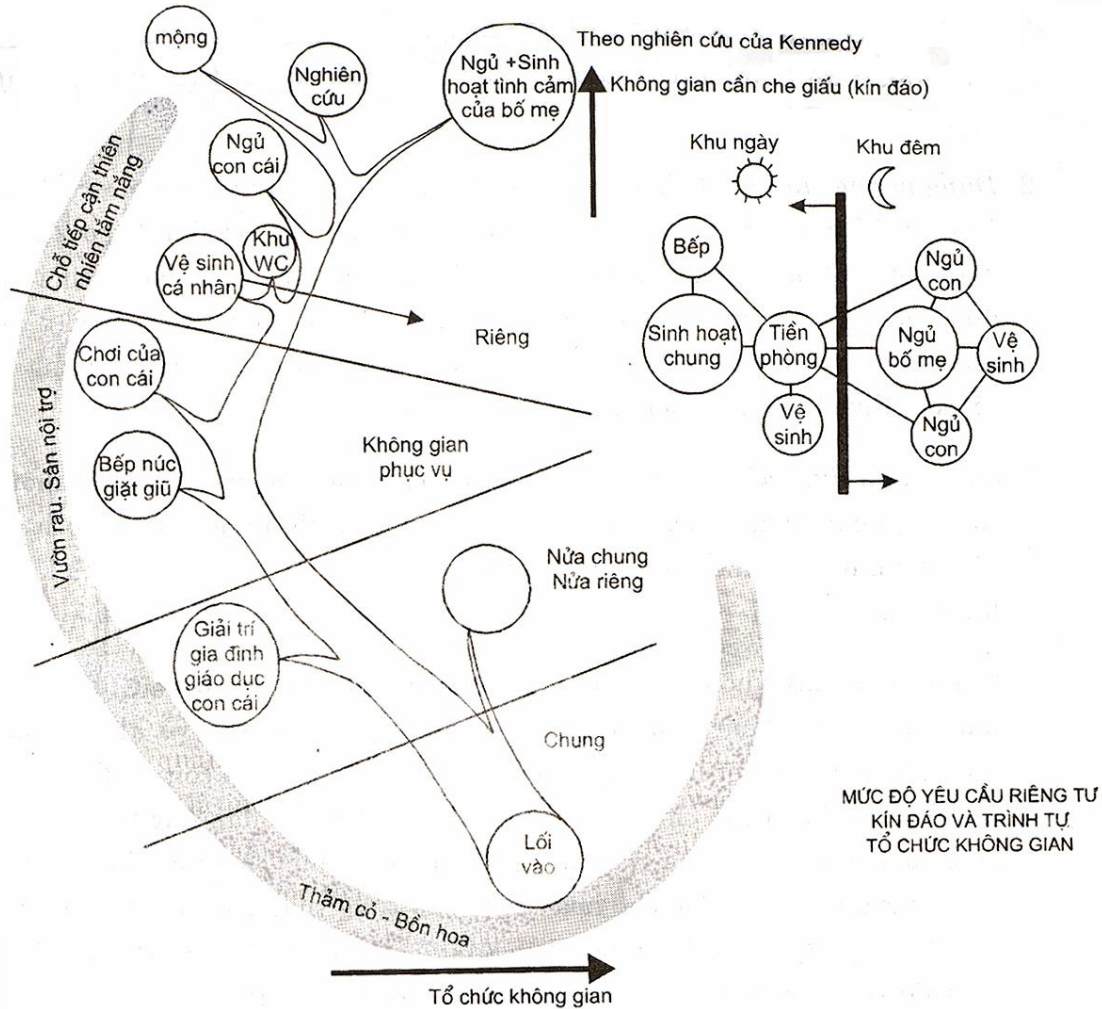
mộng

Nghiên cứu

Ngủ +Sinh hoạt tình cảm của bố mẹ

Theo nghiên cứu của Kennedy

Không gian cần che giấu (kín đáo)

Ngủ con cái

Chỗ tiếp cận thiên nhiên tắm nắng

Khu ngày

Khu đêm

Khu WC

Vệ sinh cá nhân

Bếp

Ngủ con

Riêng

Sinh hoạt chung

Tiền phòng

Ngủ bố mẹ

Vệ sinh

Chơi của con cái

Vệ sinh

Ngủ con

Vườn rau. Sân nội trợ

Không gian phục vụ

Bếp núc giặt giũ

Nửa chung Nửa riêng

Giải trí gia đình giáo dục con cái

Chung

MỨC ĐỘ YÊU CẦU RIÊNG TƯ KÍN ĐÁO VÀ TRÌNH TỰ TỔ CHỨC KHÔNG GIAN

Lối vào

Thảm cỏ - Bồn hoa

Tổ chức không gian